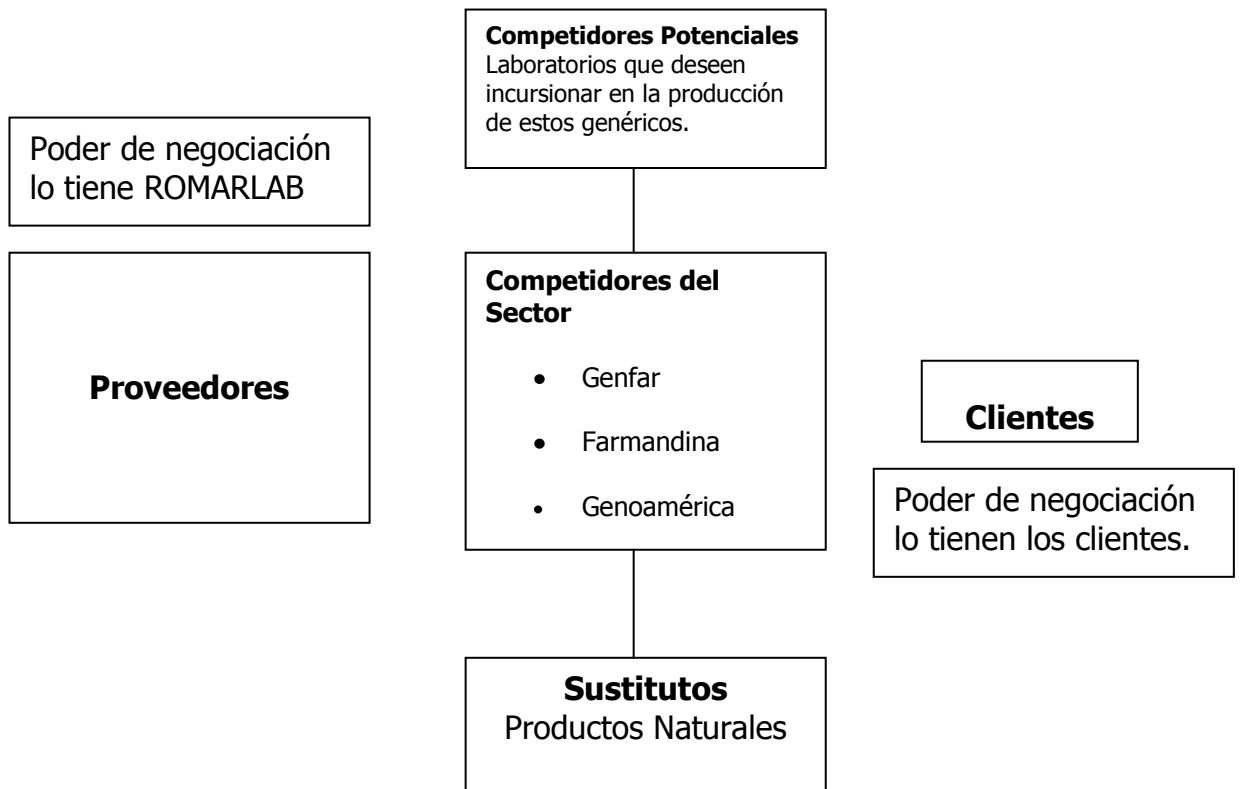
**Competidores Potenciales**
Laboratorios que deseen incursionar en la producción de estos genéricos.

Poder de negociación lo tiene ROMARLAB

**Proveedores**

**Competidores del Sector**

- Genfar
- Farmandina
- Genoamérica

**Clientes**

Poder de negociación lo tienen los clientes.

**Sustitutos**
Productos Naturales